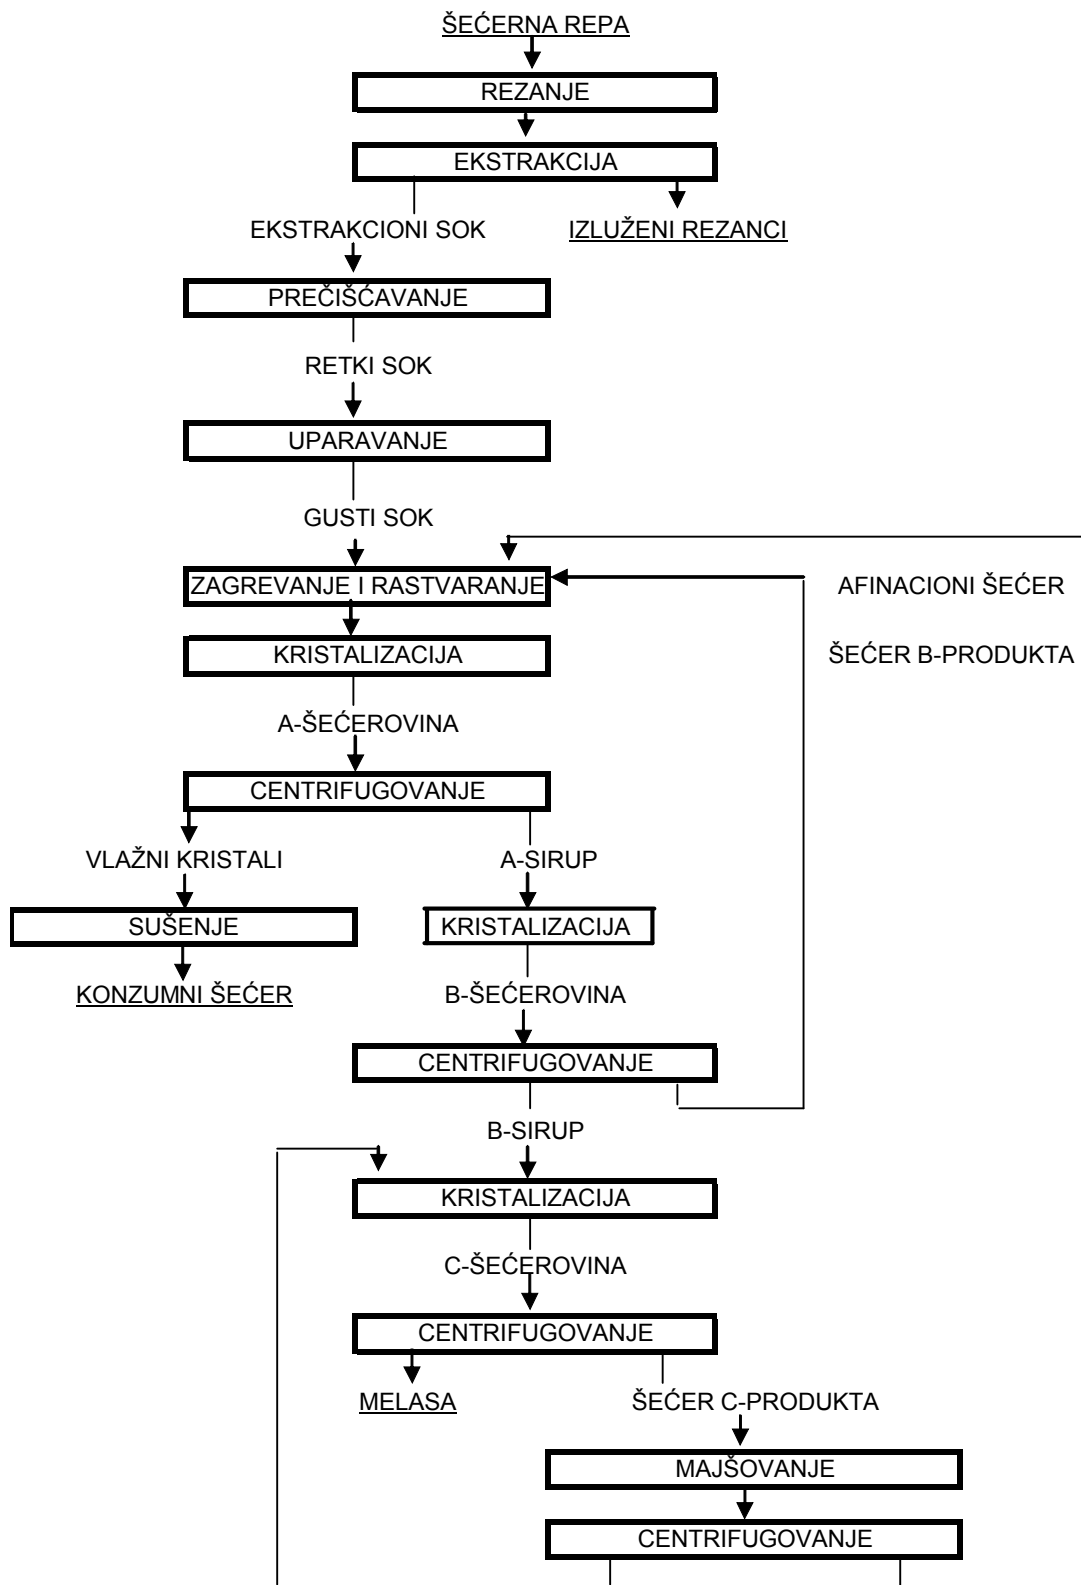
ŠEĆERNA REPA

REZANJE

EKSTRAKCIJA

EKSTRAKCIONI SOK

IZLUŽENI REZANCI

PREČIŠĆAVANJE

RETKI SOK

UPARAVANJE

GUSTI SOK

ZAGREVANJE I RASTVARANJE

AFINACIONI ŠEĆER

KRISTALIZACIJA

ŠEĆER B-PRODUKTA

A-ŠEĆEROVINA

CENTRIFUGOVANJE

VLAŽNI KRISTALI

A-SIRUP

SUŠENJE

KRISTALIZACIJA

KONZUMNI ŠEĆER

B-ŠEĆEROVINA

CENTRIFUGOVANJE

B-SIRUP

KRISTALIZACIJA

C-ŠEĆEROVINA

CENTRIFUGOVANJE

MELASA

ŠEĆER C-PRODUKTA

MAJŠOVANJE

CENTRIFUGOVANJE